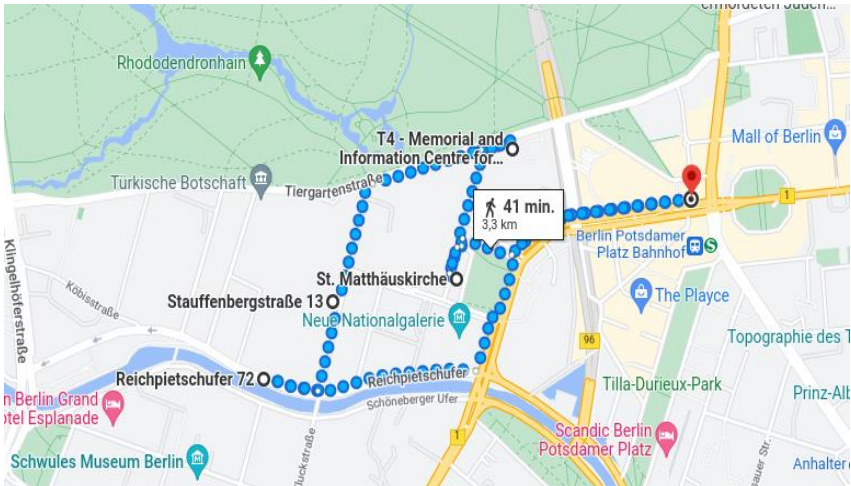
ermordeten Juden

Rhododendronhain

T4 - Memorial and Information Centre for...

Mall of Berlin

Türkische Botschaft

Tiergartenstraße

41 min.
3,3 km

1

Berlin Potsdamer Platz Bahnhof

Klingelhöferstraße

St. Matthäuskirche

Köbisstraße

Stauffenbergstraße 13

The Playce

Neue Nationalgalerie

Topographie des T

96

Reichpietschufer 72

Reichpietschufer

Tilla-Durieux-Park

Prinz-Alb

Berlin Grand otel Esplanade

Schöneberger Ufer

1

Scandic Berlin Potsdamer Platz

Schwules Museum Berlin

luckstraße

Anhalter

auer Str.